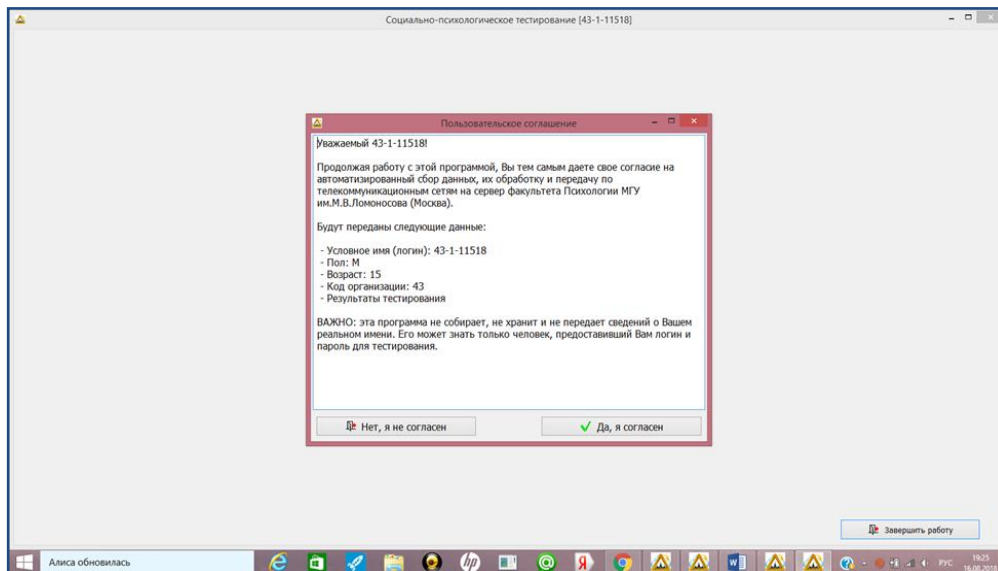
Социально-психологическое тестирование [43-1-11518]

Пользовательское соглашение

Уважаемый 43-1-11518!

Продолжая работу с этой программой, Вы тем самым даете свое согласие на автоматизированный сбор данных, их обработку и передачу по телекоммуникационным сетям на сервер факультета Психологии МГУ им.М.В.Ломоносова (Москва).

Будут переданы следующие данные:

- Условное имя (логин): 43-1-11518
- Пол: М
- Возраст: 15
- Код организации: 43
- Результаты тестирования

ВАЖНО: эта программа не собирает, не хранит и не передает сведений о Вашем реальном имени. Его может знать только человек, предоставивший Вам логин и пароль для тестирования.

Нет, я не согласен

Да, я согласен

Завершить работу

Алиса обновилась

РУС 19:25 16.08.2018